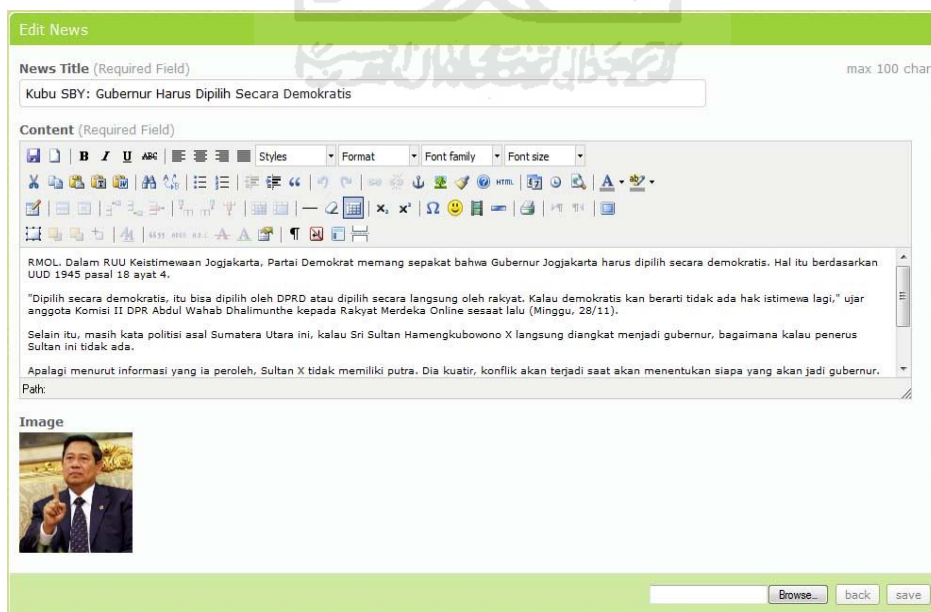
Edit News

News Title (Required Field)

max 100 char

Kubu SBY: Gubernur Harus Dipilih Secara Demokratis

Content (Required Field)

Styles
Format
Font family
Font size

RMOL. Dalam RUU Keistimewaan Jogjakarta, Partai Demokrat memang sepakat bahwa Gubernur Jogjakarta harus dipilih secara demokratis. Hal itu berdasarkan UUD 1945 pasal 18 ayat 4.

"Dipilih secara demokratis, itu bisa dipilih oleh DPRD atau dipilih secara langsung oleh rakyat. Kalau demokratis kan berarti tidak ada hak istimewa lagi," ujar anggota Komisi II DPR Abdul Wahab Dhalimunthe kepada Rakyat Merdeka Online sesaat lalu (Minggu, 28/11).

Selain itu, masih kata politisi asal Sumatera Utara ini, kalau Sri Sultan Hamengkubowono X langsung diangkat menjadi gubernur, bagaimana kalau penerus Sultan ini tidak ada.

Apalagi menurut informasi yang ia peroleh, Sultan X tidak memiliki putra. Dia kuatir, konflik akan terjadi saat akan menentukan siapa yang akan jadi gubernur.

Path:

Image

Browse...
back
save